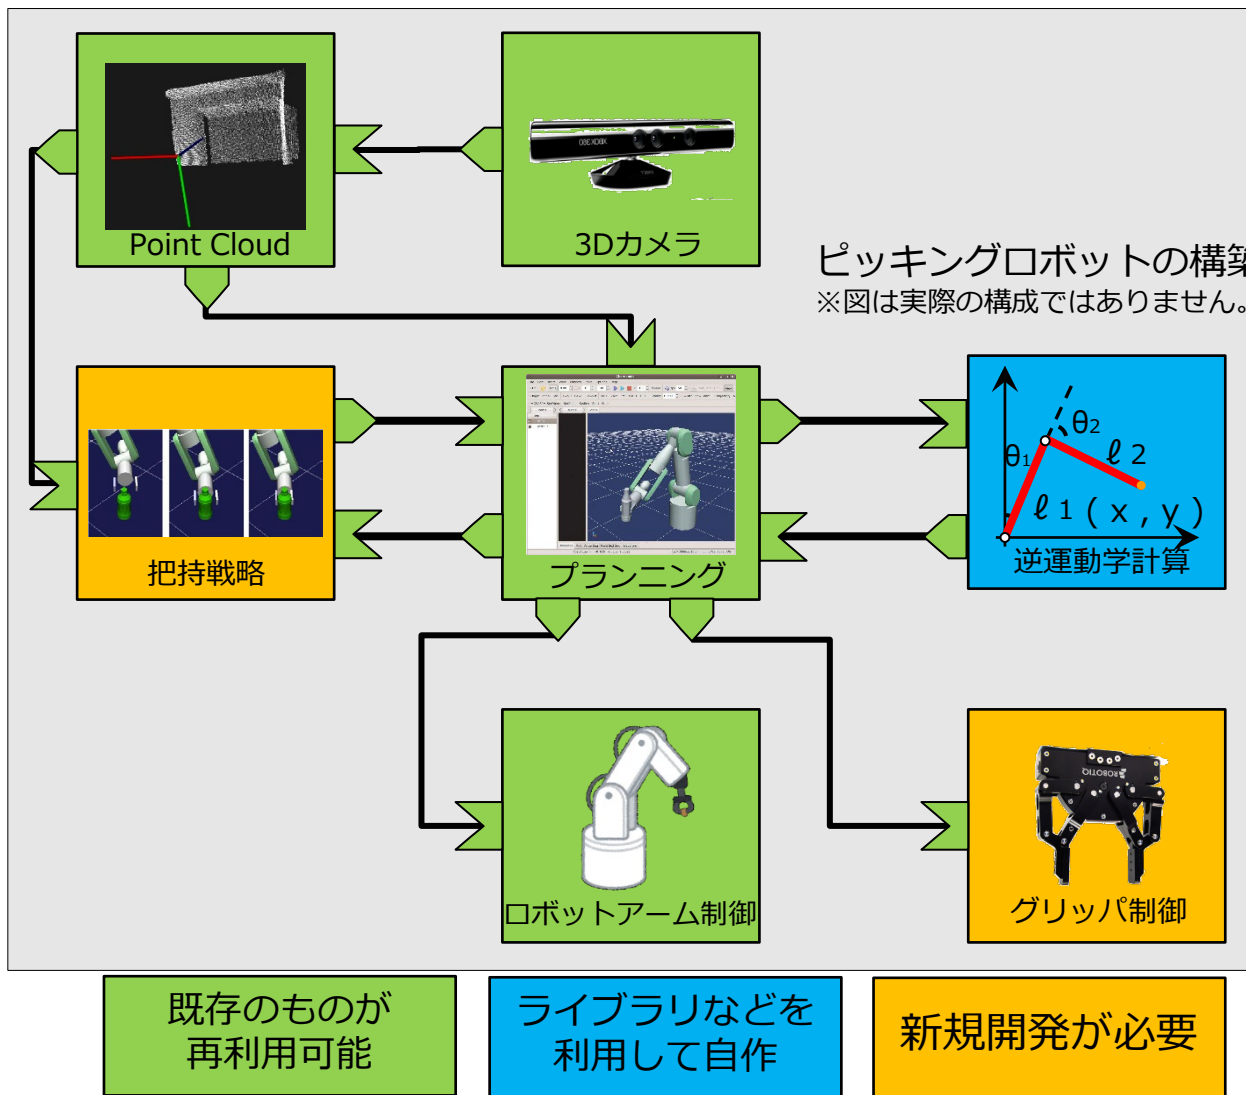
Point Cloud

3Dカメラ

ピッキングロボットの構築
※図は実際の構成ではありません。

把持戦略

プランニング

$\theta_2$
$\theta_1$
ℓ 2
ℓ 1 ( x , y )
逆運動学計算

ロボットアーム制御

グリッパ制御

既存のものが
再利用可能

ライブラリなどを
利用して自作

新規開発が必要